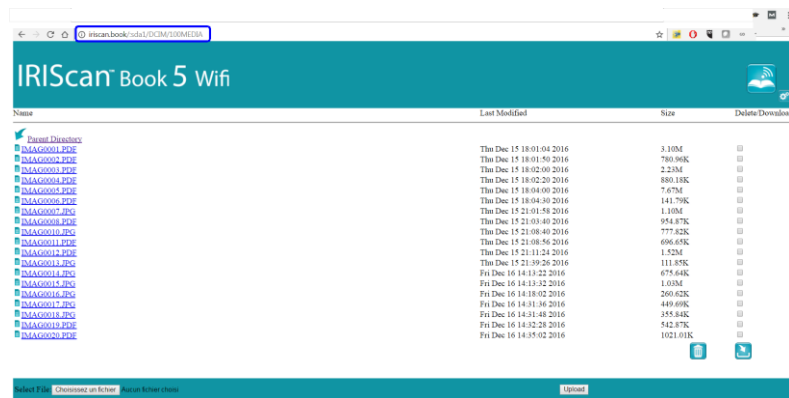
iriscan.book/sda1/DCIM/100MEDIA

IRIScan™ Book 5 Wifi

| Name | Last Modified | Size | Delete/Download |
|---|---|---|---|
| Parent Directory | | | |
| IMAG0001.PDF | Thu Dec 15 18:01:04 2016 | 3.10M | |
| IMAG0002.PDF | Thu Dec 15 18:01:50 2016 | 780.96K | |
| IMAG0003.PDF | Thu Dec 15 18:02:00 2016 | 2.23M | |
| IMAG0004.PDF | Thu Dec 15 18:02:20 2016 | 880.18K | |
| IMAG0005.PDF | Thu Dec 15 18:04:00 2016 | 7.67M | |
| IMAG0006.PDF | Thu Dec 15 18:04:30 2016 | 141.79K | |
| IMAG0007.JPG | Thu Dec 15 21:01:58 2016 | 1.10M | |
| IMAG0008.PDF | Thu Dec 15 21:03:40 2016 | 954.87K | |
| IMAG0010.JPG | Thu Dec 15 21:08:40 2016 | 777.82K | |
| IMAG0011.PDF | Thu Dec 15 21:08:56 2016 | 696.65K | |
| IMAG0012.PDF | Thu Dec 15 21:11:24 2016 | 1.52M | |
| IMAG0013.JPG | Thu Dec 15 21:39:26 2016 | 111.85K | |
| IMAG0014.JPG | Fri Dec 16 14:13:22 2016 | 675.64K | |
| IMAG0015.JPG | Fri Dec 16 14:13:32 2016 | 1.03M | |
| IMAG0016.JPG | Fri Dec 16 14:18:02 2016 | 260.62K | |
| IMAG0017.JPG | Fri Dec 16 14:31:36 2016 | 449.69K | |
| IMAG0018.JPG | Fri Dec 16 14:31:48 2016 | 355.84K | |
| IMAG0019.PDF | Fri Dec 16 14:32:28 2016 | 542.87K | |
| IMAG0020.PDF | Fri Dec 16 14:35:02 2016 | 1021.01K | |

Select File Choisissez un fichier Aucun fichier choisi Upload